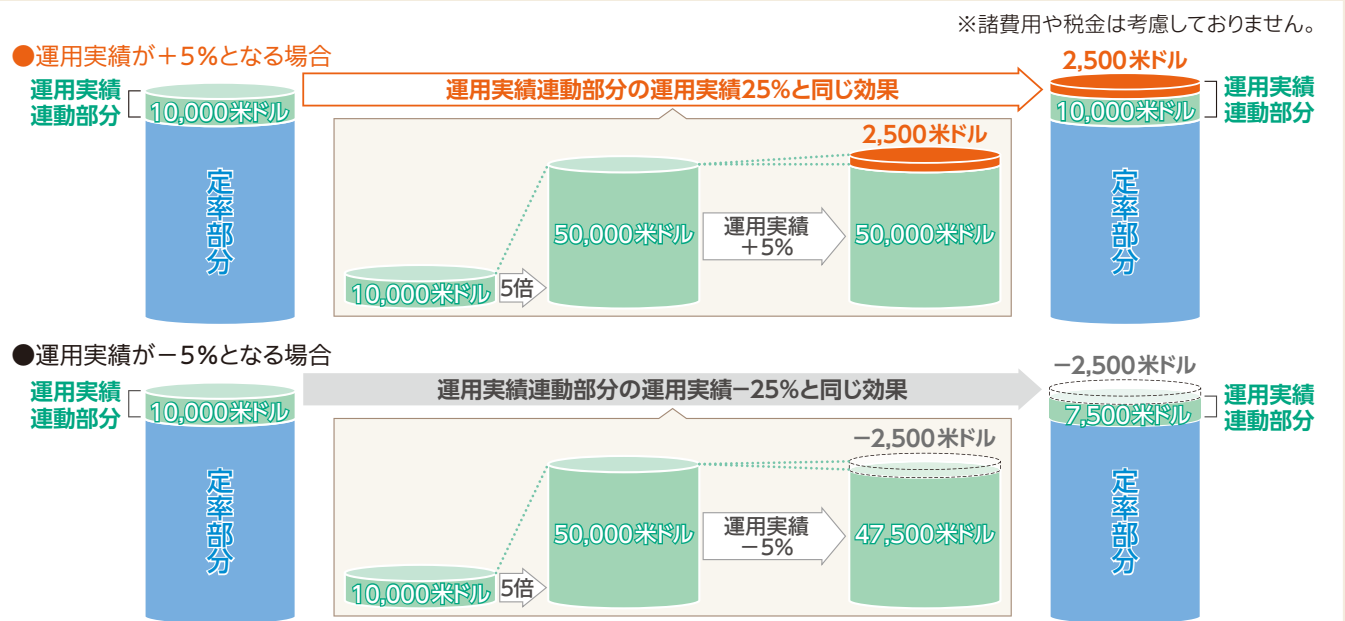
※諸費用や税金は考慮しておりません。

●運用実績が＋5%となる場合

運用実績連動部分 10,000米ドル

定率部分

運用実績連動部分の運用実績25%と同じ効果

10,000米ドル 5倍 50,000米ドル 運用実績＋5% 2,500米ドル 50,000米ドル

2,500米ドル 10,000米ドル 運用実績連動部分

定率部分

●運用実績が－5%となる場合

運用実績連動部分 10,000米ドル

定率部分

運用実績連動部分の運用実績－25%と同じ効果

10,000米ドル 5倍 50,000米ドル 運用実績－5% －2,500米ドル 47,500米ドル

－2,500米ドル 7,500米ドル 運用実績連動部分

定率部分